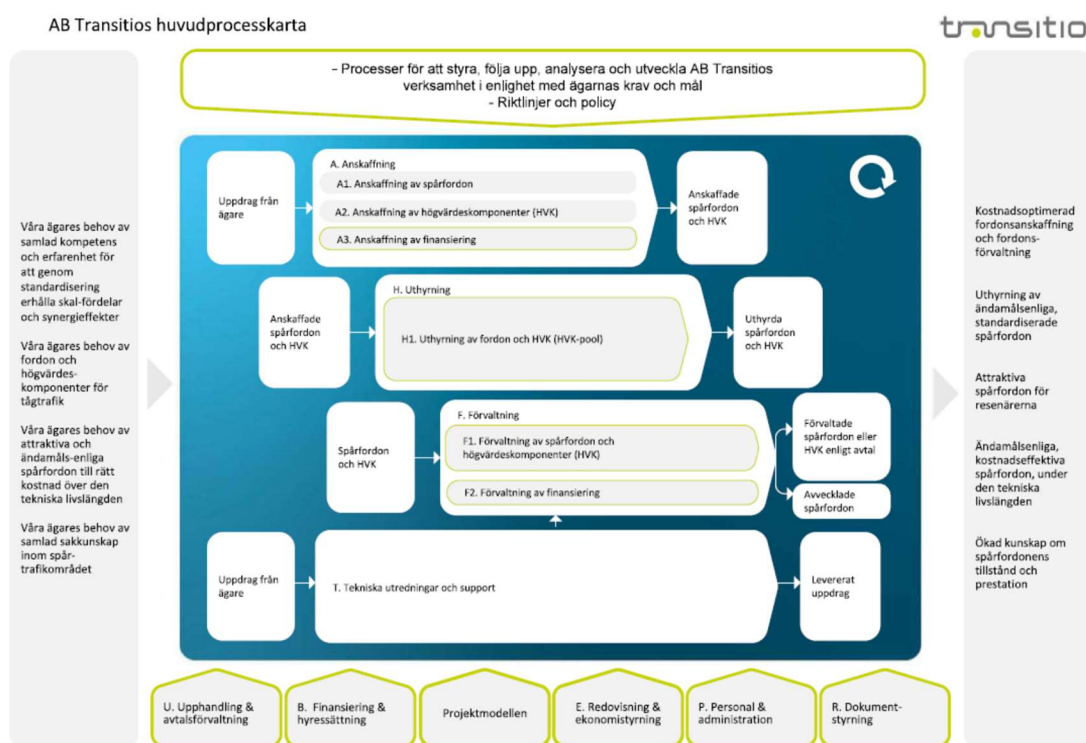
AB Transitios huvudprocesskarta

transitio

- Processer för att styra, följa upp, analysera och utveckla AB Transitios verksamhet i enlighet med ägarnas krav och mål
- Riktlinjer och policy

Våra ägares behov av samlad kompetens och erfarenhet för att genom standardisering erhålla skal-fördelar och synergieffekter

Våra ägares behov av fordon och högvärdes-komponenter för tågtrafik

Våra ägares behov av attraktiva och ändamåls-enliga spårfordon till rätt kostnad över den tekniska livslängden

Våra ägares behov av samlad sakkunskap inom spår-trafikområdet

Uppdrag från ägare

A. Anskaffning
A1. Anskaffning av spårfordon
A2. Anskaffning av högvärdeskomponenter (HVK)
A3. Anskaffning av finansiering

Anskaffade spårfordon och HVK

Anskaffade spårfordon och HVK

H. Uthyrning
H1. Uthyrning av fordon och HVK (HVK-pool)

Uthyrda spårfordon och HVK

Spårfordon och HVK

F. Förvaltning
F1. Förvaltning av spårfordon och högvärdeskomponenter (HVK)
F2. Förvaltning av finansiering

Förvaltade spårfordon eller HVK enligt avtal

Avvecklade spårfordon

Uppdrag från ägare

T. Tekniska utredningar och support

Levererat uppdrag

Kostnadsoptimerad fordonsanskaffning och fordons-förvaltning

Uthyrning av ändamålsenliga, standardiserade spårfordon

Attraktiva spårfordon för resenärerna

Ändamålsenliga, kostnadseffektiva spårfordon, under den tekniska livslängden

Ökad kunskap om spårfordonens tillstånd och prestation

U. Upphandling & avtalsförvaltning

B. Finansiering & hyressättning

Projektmodellen

E. Redovisning & ekonomistyrning

P. Personal & administration

R. Dokument-styrning